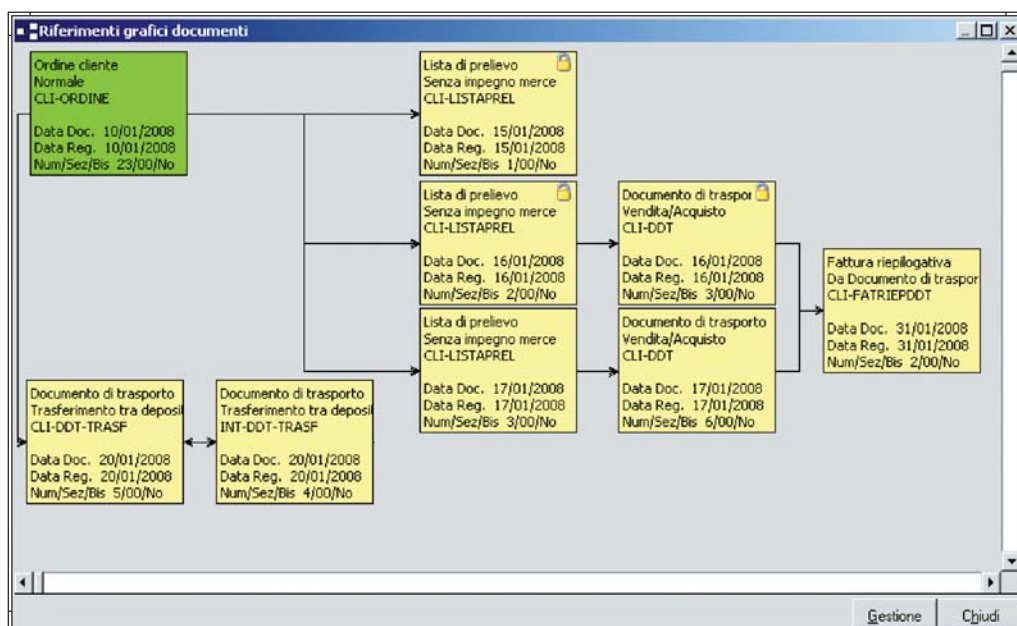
Riferimenti grafici documenti

Ordine cliente
Normale
CLI-ORDINE

Data Doc. 10/01/2008
Data Reg. 10/01/2008
Num/Sez/Bis 23/00/No

Lista di prelievo
Senza impegno merce
CLI-LISTAPREL

Data Doc. 15/01/2008
Data Reg. 15/01/2008
Num/Sez/Bis 1/00/No

Lista di prelievo
Senza impegno merce
CLI-LISTAPREL

Data Doc. 16/01/2008
Data Reg. 16/01/2008
Num/Sez/Bis 2/00/No

Documento di traspor
Vendita/Acquisto
CLI-DDT

Data Doc. 16/01/2008
Data Reg. 16/01/2008
Num/Sez/Bis 3/00/No

Fattura riepilogativa
Da Documento di traspor
CLI-FATRIEPDDT

Data Doc. 31/01/2008
Data Reg. 31/01/2008
Num/Sez/Bis 2/00/No

Lista di prelievo
Senza impegno merce
CLI-LISTAPREL

Data Doc. 17/01/2008
Data Reg. 17/01/2008
Num/Sez/Bis 3/00/No

Documento di trasporto
Vendita/Acquisto
CLI-DDT

Data Doc. 17/01/2008
Data Reg. 17/01/2008
Num/Sez/Bis 6/00/No

Documento di trasporto
Trasferimento tra deposi
CLI-DDT-TRASF

Data Doc. 20/01/2008
Data Reg. 20/01/2008
Num/Sez/Bis 5/00/No

Documento di trasporto
Trasferimento tra deposi
INT-DDT-TRASF

Data Doc. 20/01/2008
Data Reg. 20/01/2008
Num/Sez/Bis 4/00/No

Gestione
Chiudi